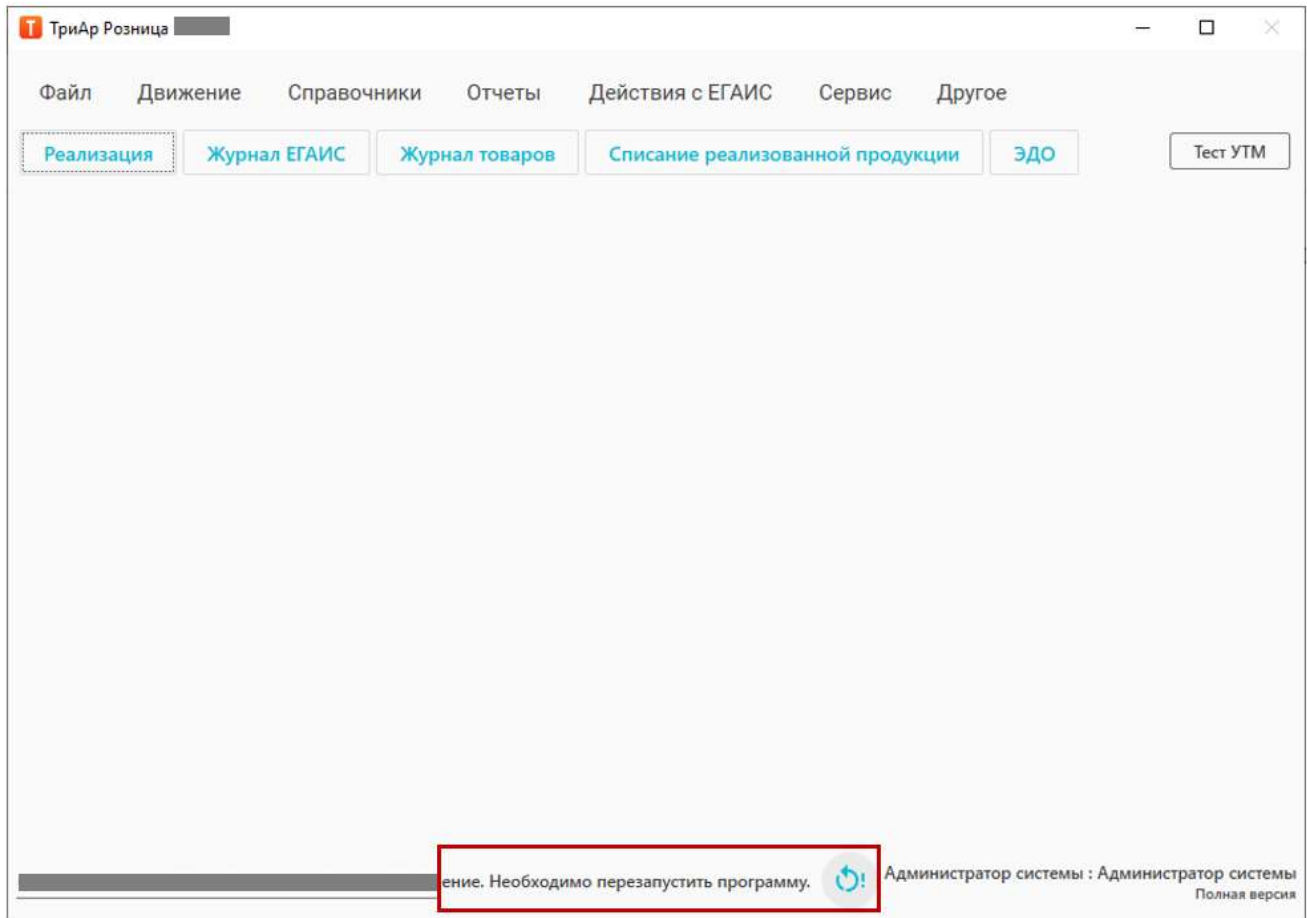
ТриАр Розница

Файл Движение Справочники Отчеты Действия с ЕГАИС Сервис Другое

Реализация | Журнал ЕГАИС | Журнал товаров | Списание реализованной продукции | ЭДО | Тест УТМ

ение. Необходимо перезапустить программу.

Администратор системы : Администратор системы
Полная версия